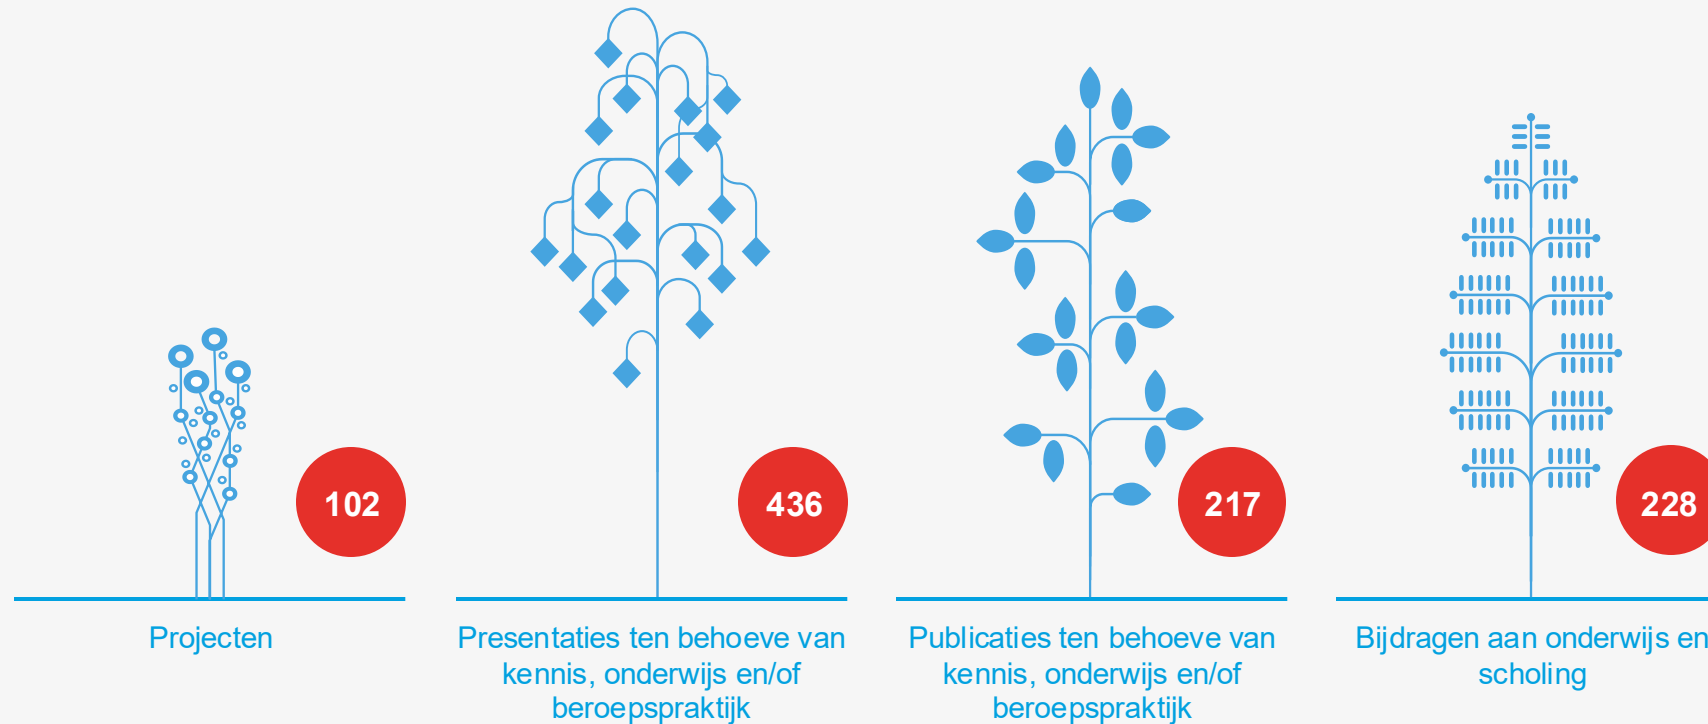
102

Projecten

436

Presentaties ten behoeve van kennis, onderwijs en/of beroepspraktijk

217

Publicaties ten behoeve van kennis, onderwijs en/of beroepspraktijk

228

Bijdragen aan onderwijs en scholing